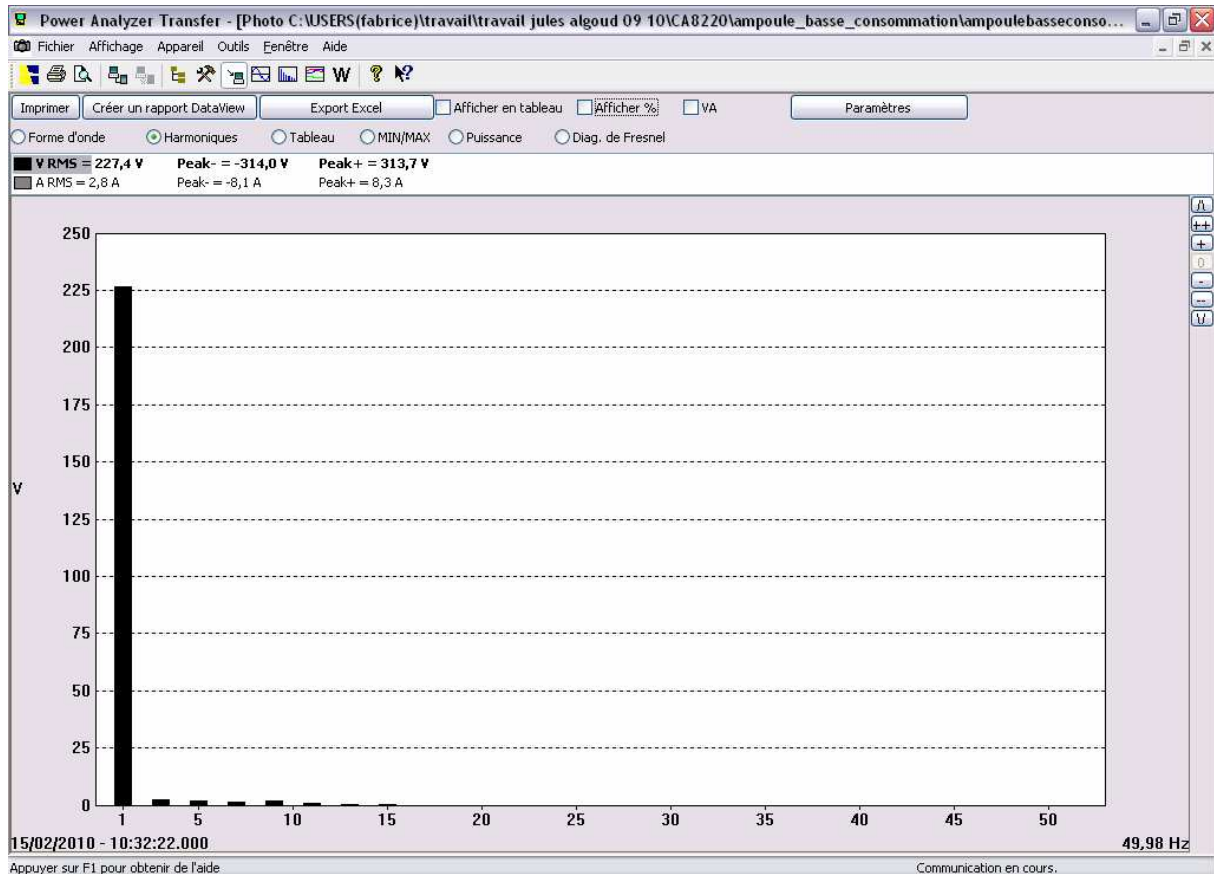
Power Analyzer Transfer - [Photo C:\USERS(fabrice)\travail\travail jules algoud 09 10\CA8220\ampoule_basse_consommation\ampoulebasseconso...

Fichier Affichage Appareil Outils Fenêtre Aide

W

Imprimer | Créer un rapport DataView | Export Excel | Afficher en tableau | Afficher % | VA | Paramètres

Forme d'onde | Harmoniques | Tableau | MIN/MAX | Puissance | Diag. de Fresnel

V RMS = 227,4 V Peak- = -314,0 V Peak+ = 313,7 V
A RMS = 2,8 A Peak- = -8,1 A Peak+ = 8,3 A

250
225
200
175
150
V
125
100
75
50
25
0

1 5 10 15 20 25 30 35 40 45 50

15/02/2010 - 10:32:22.000

49,98 Hz

Appuyer sur F1 pour obtenir de l'aide

Communication en cours.